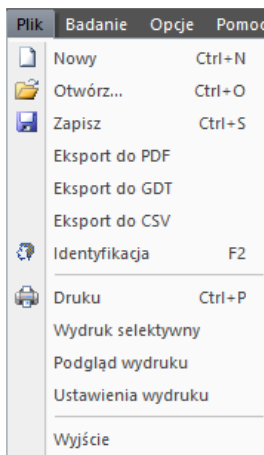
Plik Badanie Opcje Pomoc

Nowy Ctrl+N
Otwórz... Ctrl+O
Zapisz Ctrl+S
Eksport do PDF
Eksport do GDT
Eksport do CSV
Identyfikacja F2
Druku Ctrl+P
Wydruk selektywny
Podgląd wydruku
Ustawienia wydruku
Wyjście